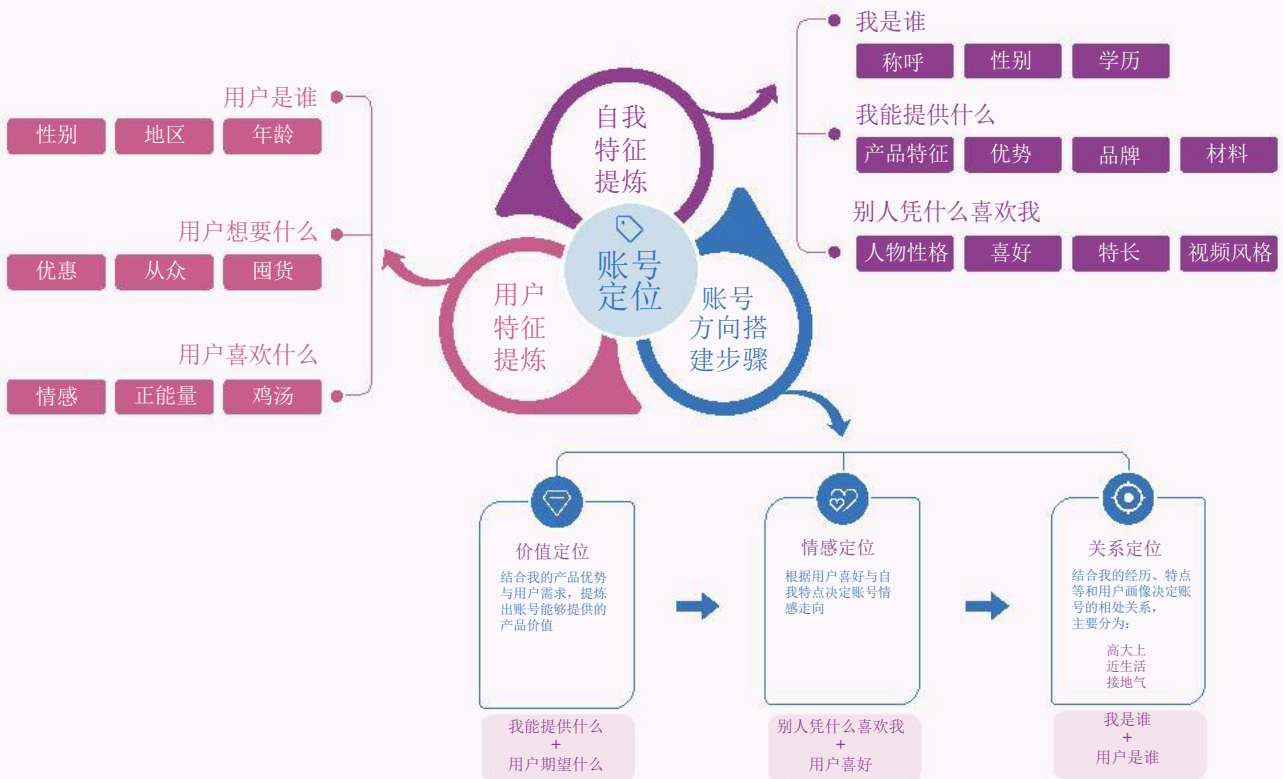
用户是谁

| 性别 | 地区 | 年龄 |
|---|---|---|

用户想要什么

| 优惠 | 从众 | 囤货 |
|---|---|---|

用户喜欢什么

| 情感 | 正能量 | 鸡汤 |
|---|---|---|

自我特征提炼

账号定位

用户特征提炼

账号方向搭建步骤

我是谁

| 称呼 | 性别 | 学历 |
|---|---|---|

我能提供什么

| 产品特征 | 优势 | 品牌 | 材料 |
|---|---|---|---|

别人凭什么喜欢我

| 人物性格 | 喜好 | 特长 | 视频风格 |
|---|---|---|---|

价值定位

结合我的产品优势与用户需求，提炼出账号能够提供的产品价值

我能提供什么
+
用户期望什么

情感定位

根据用户喜好与自我特点决定账号情感走向

别人凭什么喜欢我
+
用户喜好

关系定位

结合我的经历、特点等和用户画像决定账号的相处关系，主要分为：

高大上
近生活
接地气

我是谁
+
用户是谁